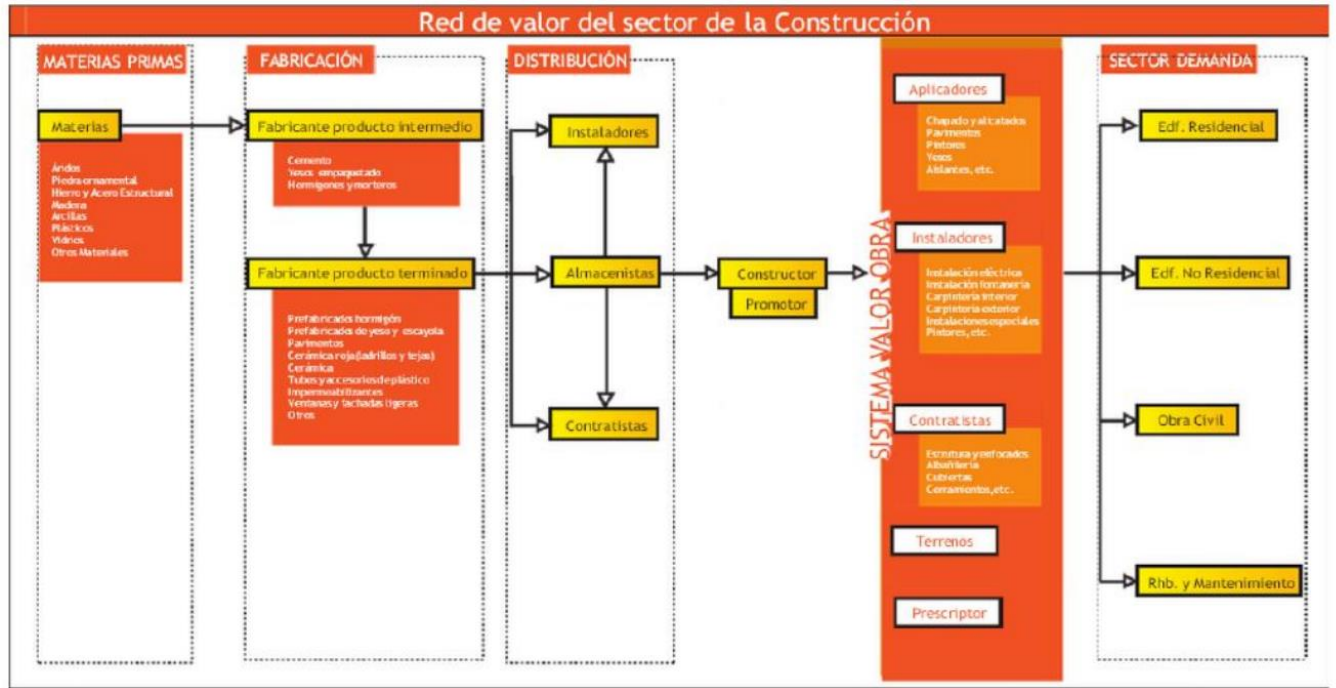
Red de valor del sector de la Construcción

MATERIAS PRIMAS

Materias

Áridos
Piedra ornamental
Hierro y Acero Estructural
Madera
Arcillas
Plásticos
Vidrios
Otros Materiales

FABRICACIÓN

Fabricante producto intermedio

Cemento
Yesos empaquetado
Hormigones y morteros

Fabricante producto terminado

Prefabricados hormigón
Prefabricados de yeso y escayola
Pavimentos
Cerámica roja (ladrillos y tejas)
Cerámica
Tubos y accesorios de plástico
Impermeabilizantes
Ventanas y fachadas ligeras
Otros

DISTRIBUCIÓN

Instaladores

Almacenistas

Contratistas

Constructor

Promotor

SISTEMA VALOR OBRA

Aplicadores

Chapado y alicatado
Pavimentos
Pintores
Yesos
Aislantes, etc.

Instaladores

Instalación eléctrica
Instalación fontanería
Carpintería interior
Carpintería exterior
Instalaciones especiales
Pintores, etc.

Contratistas

Estructura y enfoscados
Albañilería
Cubiertas
Cerramientos, etc.

Terrenos

Prescriptor

SECTOR DEMANDA

Edf. Residencial

Edf. No Residencial

Obra Civil

Rhb. y Mantenimiento